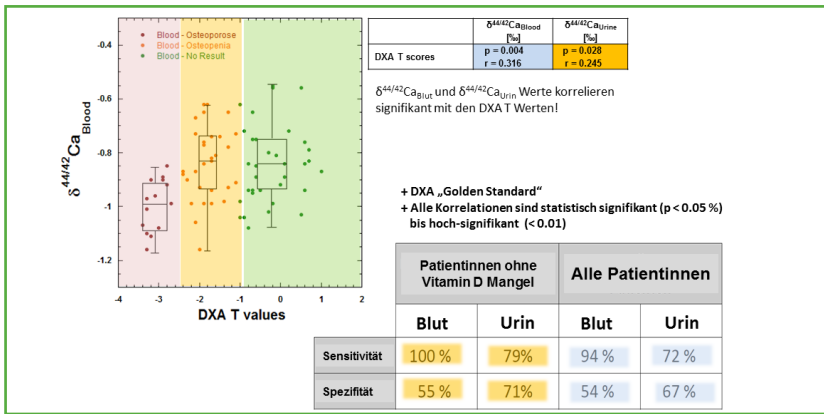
Blood - Osteoporose
Blood - Osteopenia
Blood - No Result

$\delta^{44/42}Ca_{Blood}$

-0.4
-0.6
-0.8
-1
-1.2

-4 -3 -2 -1 0 1 2

DXA T values

| | $\delta^{44/42}Ca_{Blood}$ [‰] | $\delta^{44/42}Ca_{Urine}$ [‰] |
|---|---|---|
| DXA T scores | p = 0.004 r = 0.316 | p = 0.028 r = 0.245 |

$\delta^{44/42}Ca_{Blut}$ und $\delta^{44/42}Ca_{Urin}$ Werte korrelieren signifikant mit den DXA T Werten!

+ DXA „Golden Standard“
+ Alle Korrelationen sind statistisch signifikant (p < 0.05 %) bis hoch-signifikant (< 0.01)

| | Patientinnen ohne Vitamin D Mangel | | Alle Patientinnen | |
|---|---|---|---|---|
| | Blut | Urin | Blut | Urin |
| Sensitivität | 100 % | 79% | 94 % | 72 % |
| Spezifität | 55 % | 71% | 54 % | 67 % |